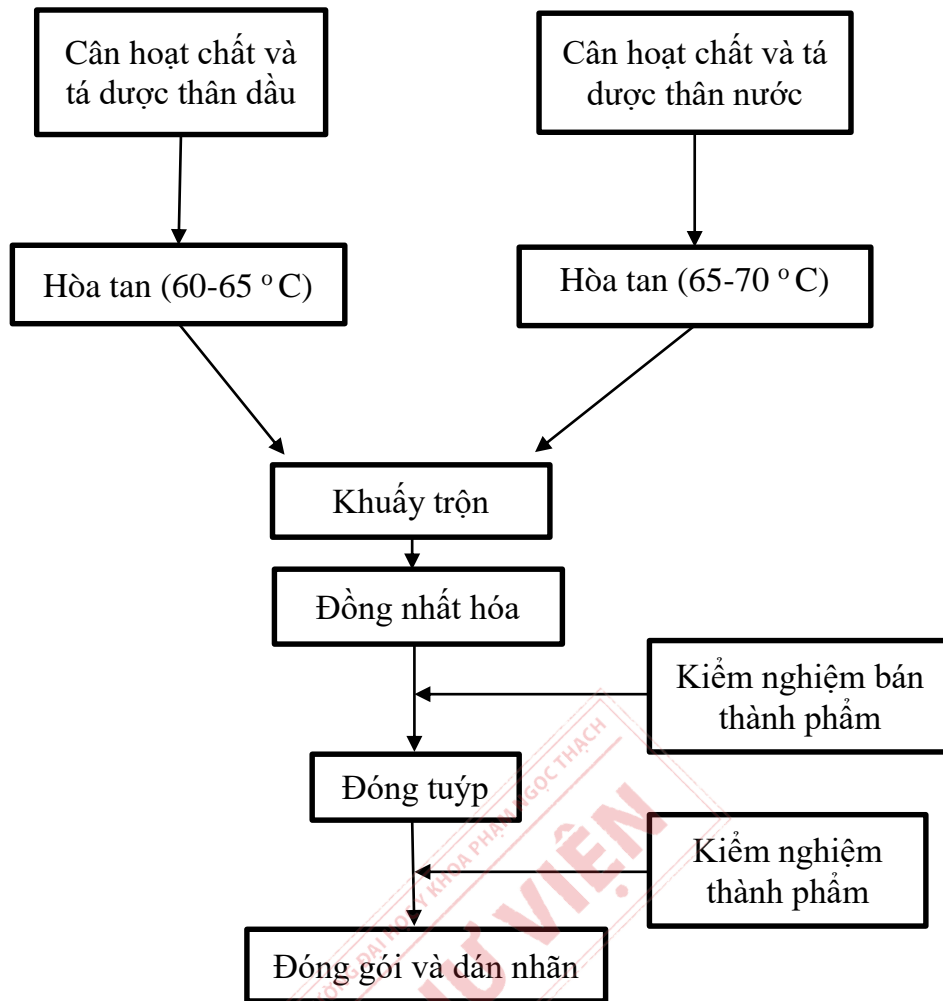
Cân hoạt chất và tá dược thân dầu

Cân hoạt chất và tá dược thân nước

Hòa tan (60-65 $^{o}$C)

Hòa tan (65-70 $^{o}$C)

Khuấy trộn

Đồng nhất hóa

Kiểm nghiệm bán thành phẩm

Đóng tuýp

Kiểm nghiệm thành phẩm

Đóng gói và dán nhãn

THƯ VIỆN
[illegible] ĐẠI HỌC Y KHOA PHẠM NGỌC THẠCH